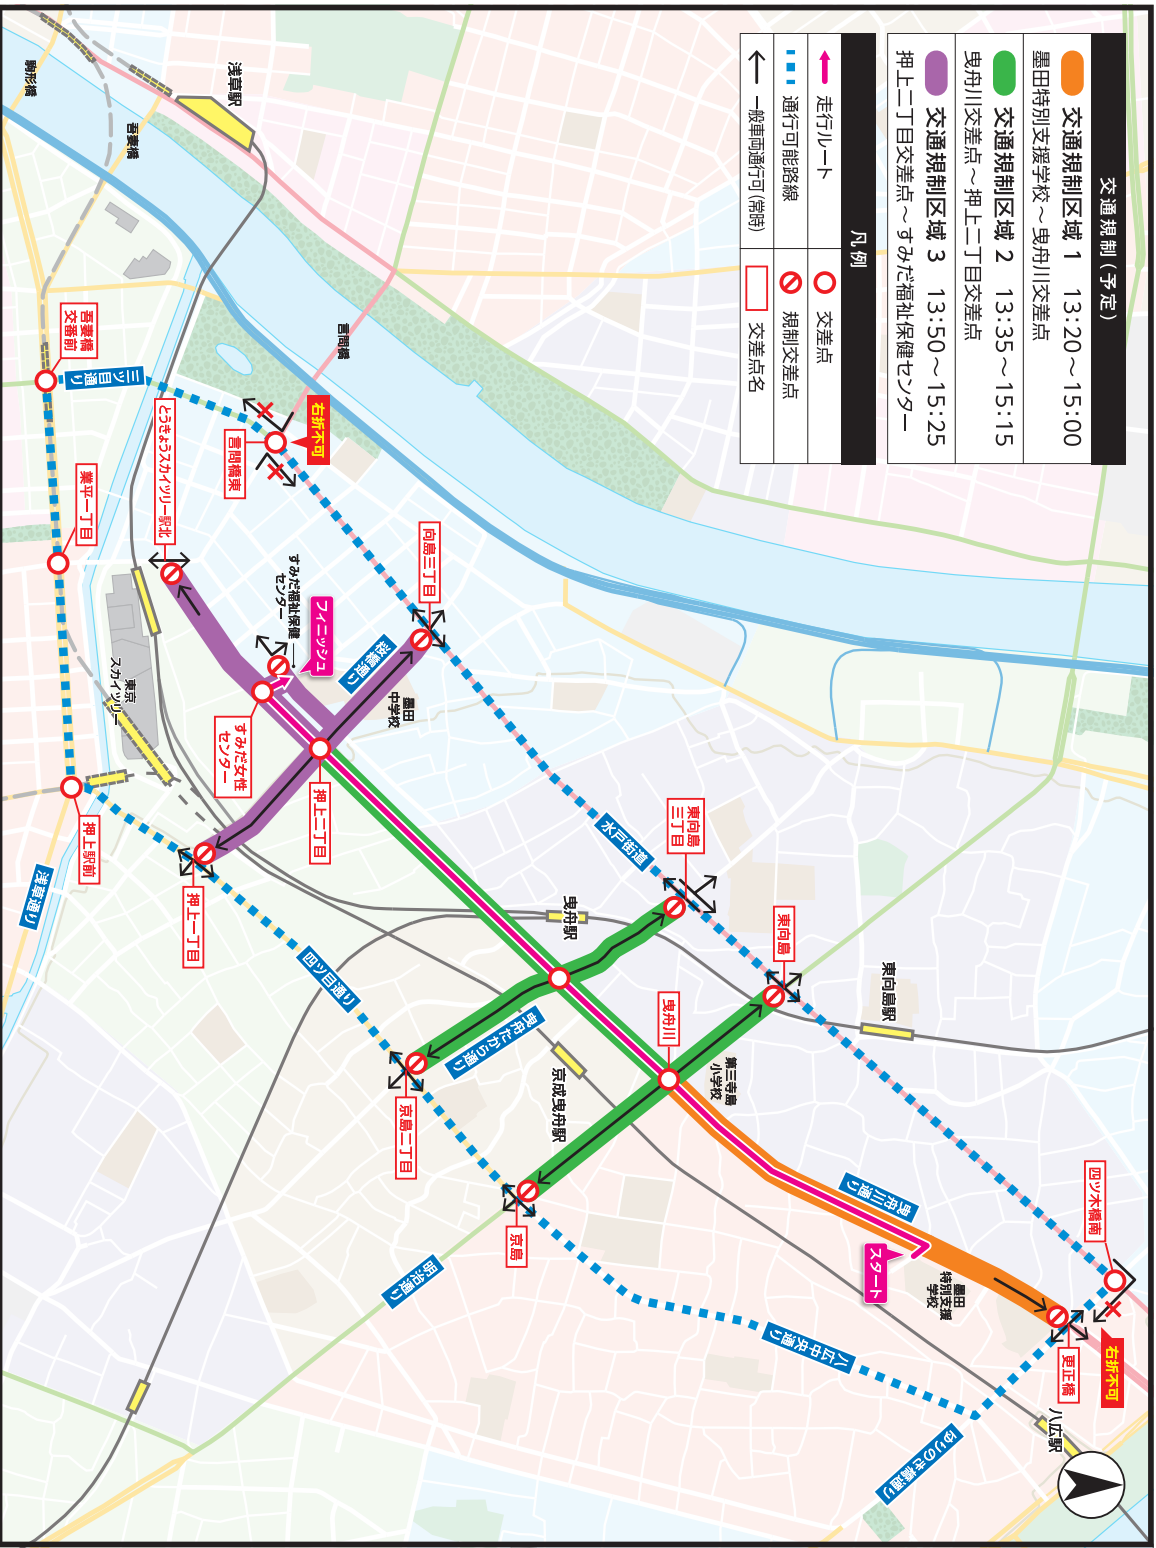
交通規制（予定）

交通規制区域 1　13:20～15:00
墨田特別支援学校～曳舟川交差点

交通規制区域 2　13:35～15:15
曳舟川交差点～押上二丁目交差点

交通規制区域 3　13:50～15:25
押上二丁目交差点～すみだ福祉保健センター

凡例

走行ルート
交差点
通行可能路線
規制交差点
一般車両通行可（常時）
交差点名

浅草駅
駒形橋
吾妻橋
言問橋
吾妻橋交番前
三ツ目通り
右折不可
言問橋東
とうきょうスカイツリー駅北
業平一丁目
東京スカイツリー
押上駅前
浅草通り
向島三丁目
すみだ福祉保健センター
フィニッシュ
桜橋通り
墨田中学校
すみだ女性センター
押上二丁目
押上一丁目
四ツ目通り
水戸街道
東向島三丁目
曳舟駅
東向島
東向島駅
曳舟たから通り
曳舟川
第三寺島小学校
京成曳舟駅
京島二丁目
京島
曳舟川通り
スタート
墨田特別支援学校
四ツ木橋南
右折不可
東正橋
明治通り
八広中央通り
八広駅
あずま百樹通り